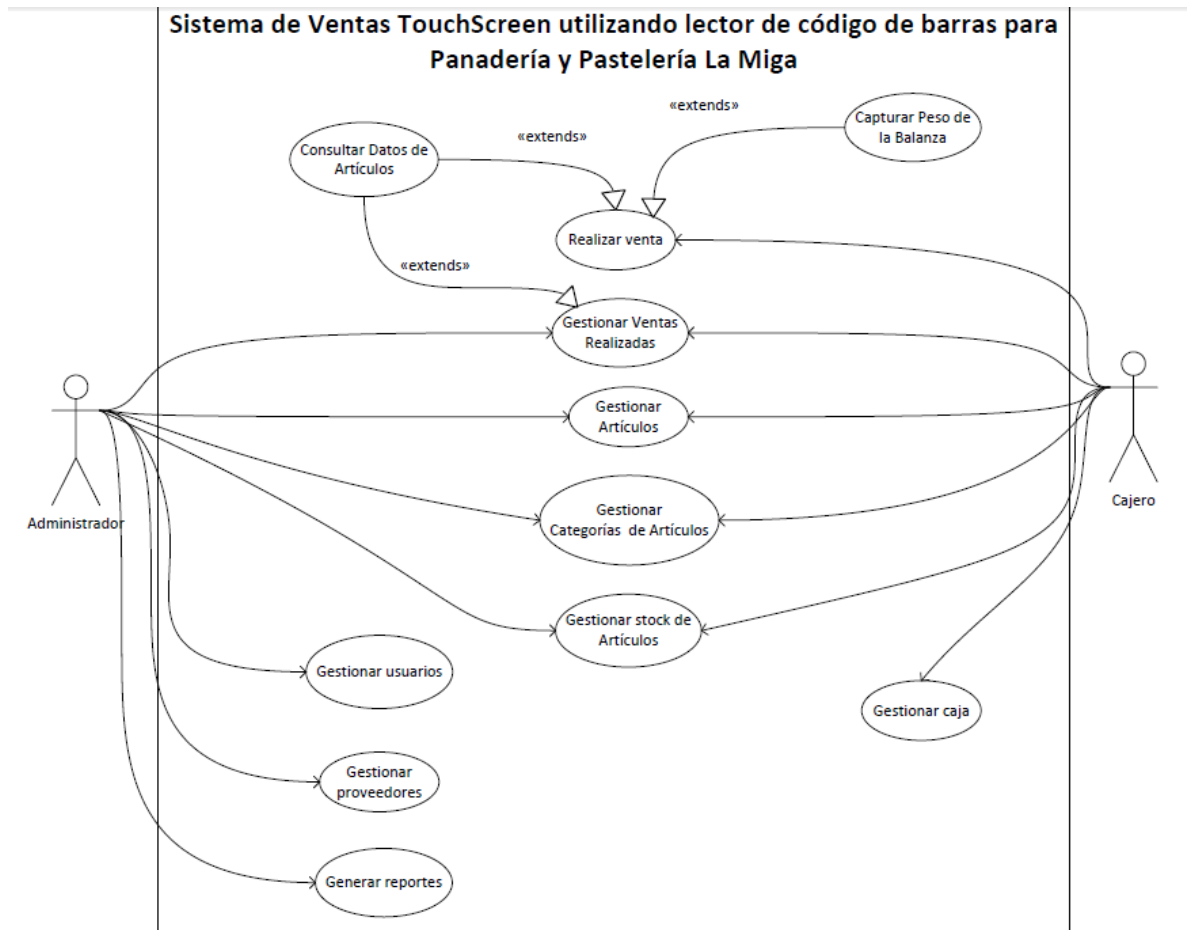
Sistema de Ventas TouchScreen utilizando lector de código de barras para Panadería y Pastelería La Miga

«extends»

Capturar Peso de la Balanza

Consultar Datos de Artículos

«extends»

Realizar venta

«extends»

Gestionar Ventas Realizadas

Gestionar Artículos

Gestionar Categorías de Artículos

Gestionar stock de Artículos

Gestionar usuarios

Gestionar proveedores

Generar reportes

Gestionar caja

Administrador

Cajero